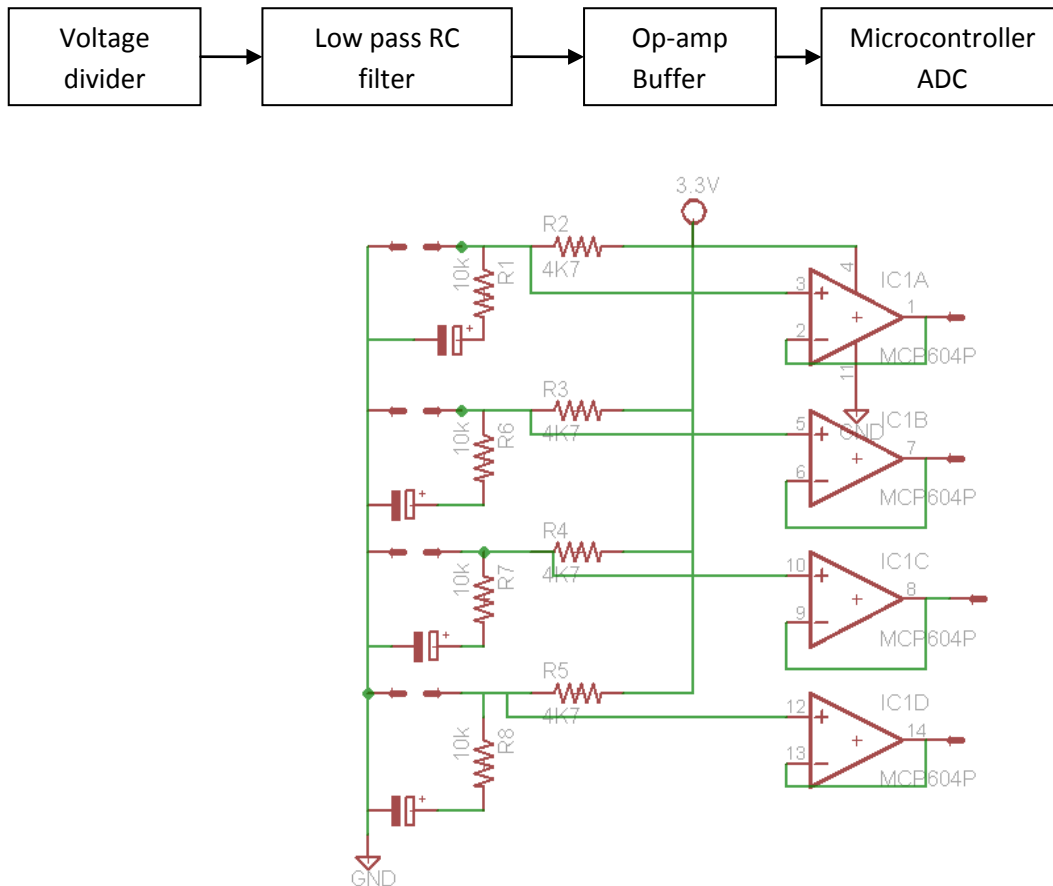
Voltage divider

Low pass RC filter

Op-amp Buffer

Microcontroller ADC

3.3V

R2
4K7
10k
R1
+
3
2
4
11
IC1A
1
MCP604P
GND

R3
4K7
10k
R6
+
5
6
IC1B
7
MCP604P

R4
4K7
10k
R7
+
10
9
IC1C
8
MCP604P

R5
4K7
10k
R8
+
12
13
IC1D
14
MCP604P

GND